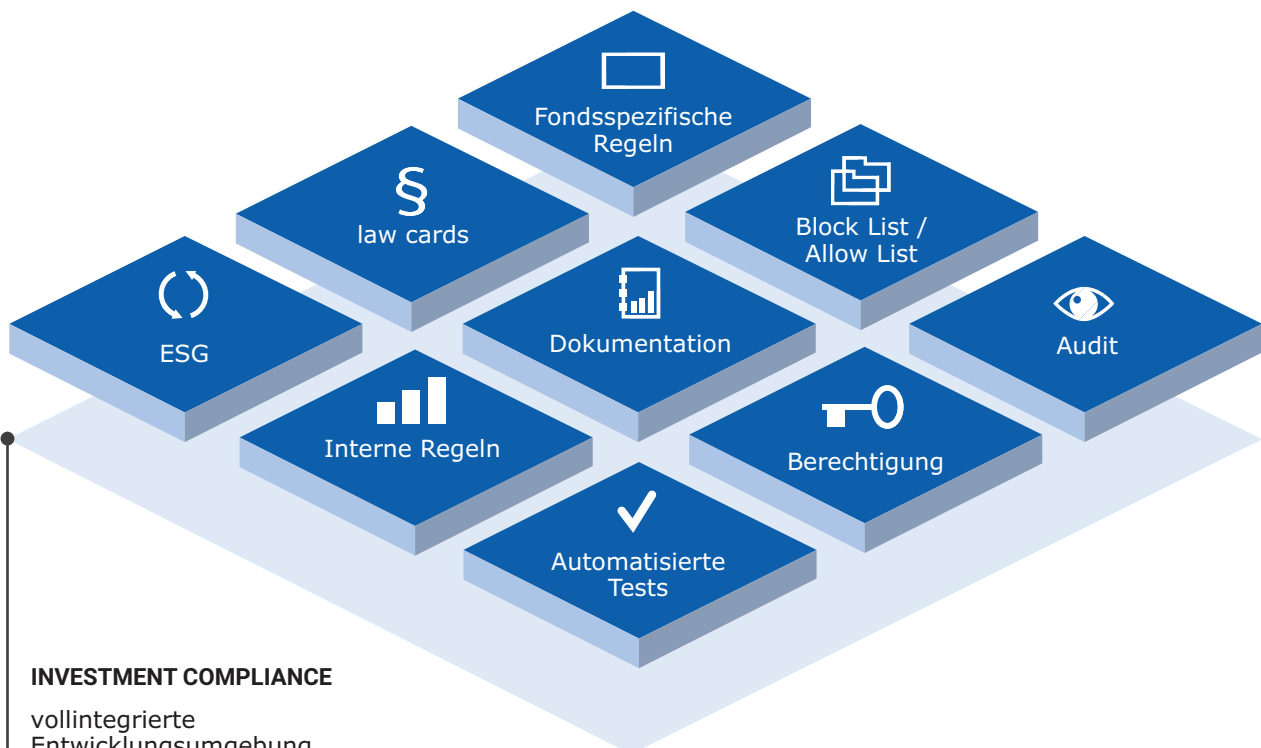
Fondsspezifische Regeln

§
law cards

Block List / Allow List

ESG

Dokumentation

Audit

Interne Regeln

Berechtigung

Automatisierte Tests

INVESTMENT COMPLIANCE

vollintegrierte Entwicklungsumgebung